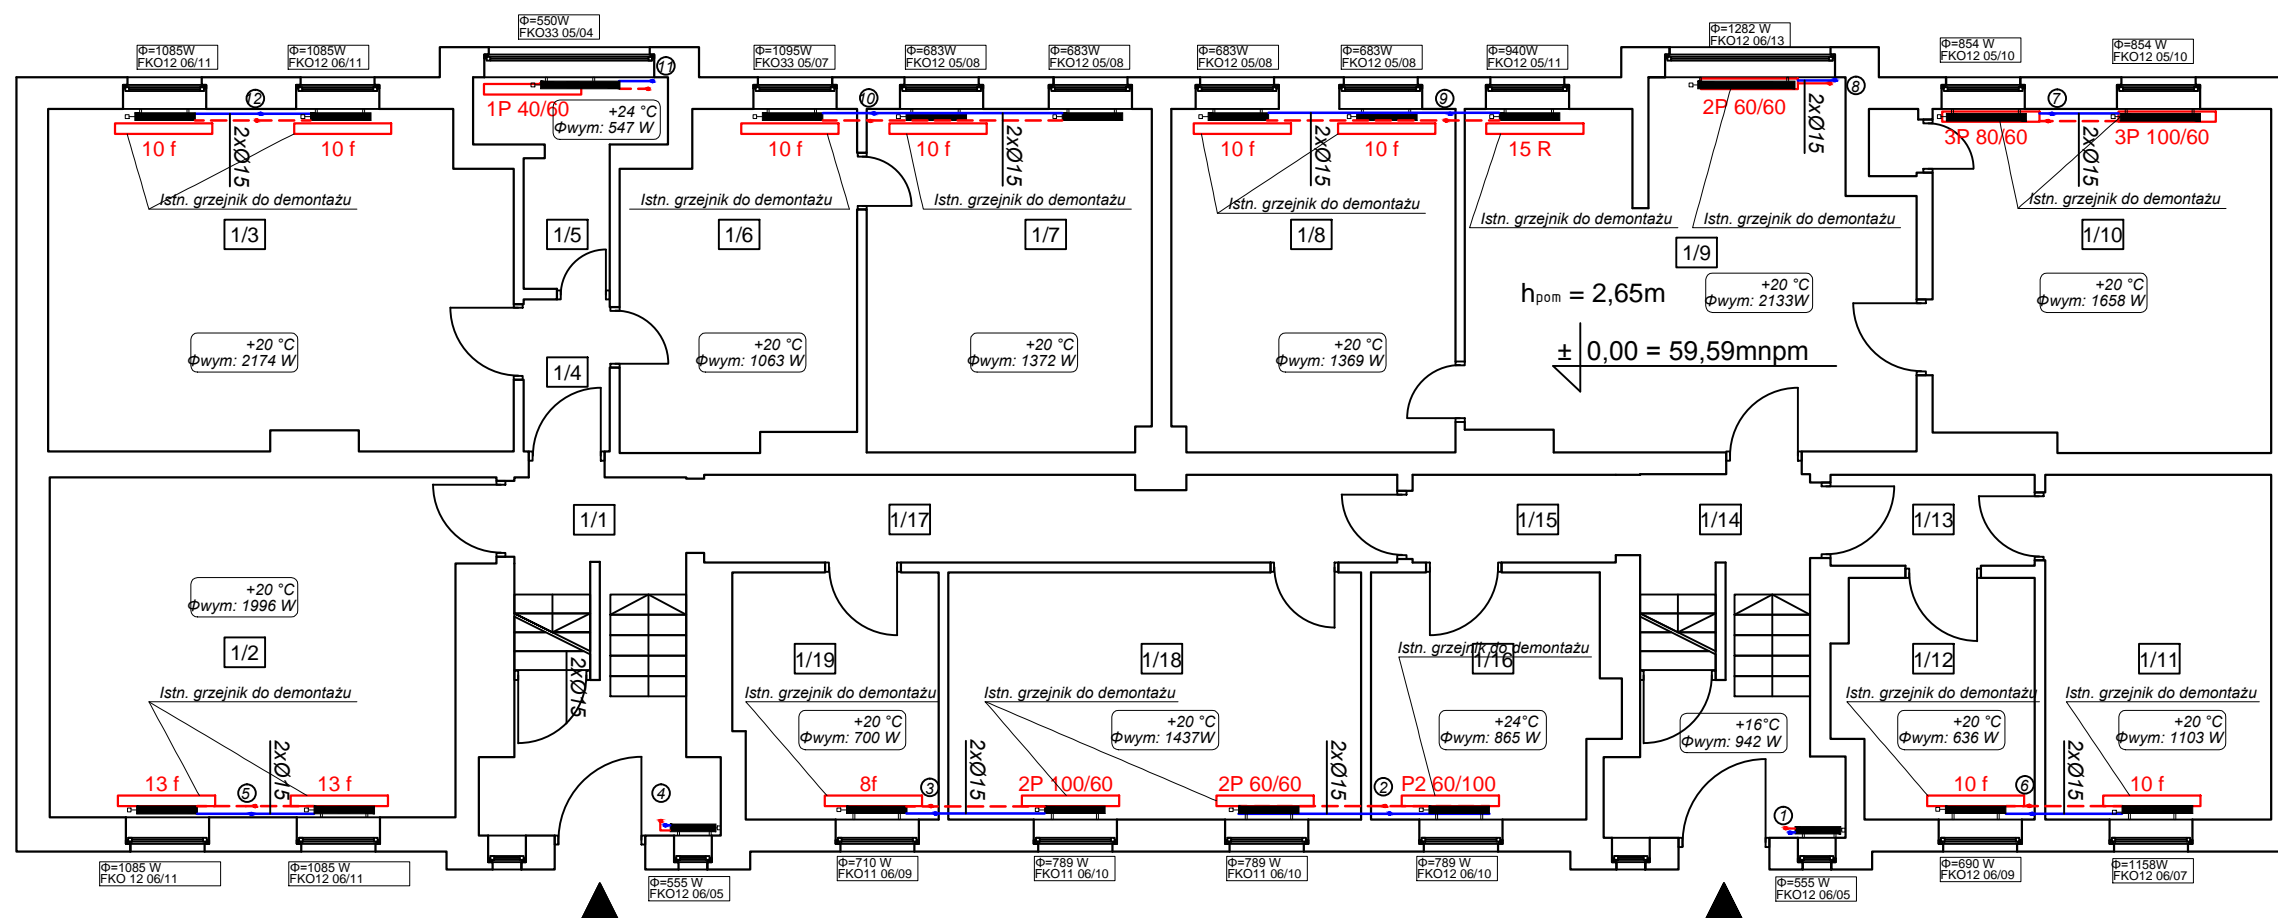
Φ=550W
FKO33 05/04

Φ=1085W
FKO12 06/11

Φ=1085W
FKO12 06/11

Φ=1095W
FKO33 05/07

Φ=683W
FKO12 05/08

Φ=683W
FKO12 05/08

Φ=683W
FKO12 05/08

Φ=683W
FKO12 05/08

Φ=940W
FKO12 05/11

Φ=1282 W
FKO12 06/13

Φ=854 W
FKO12 05/10

Φ=854 W
FKO12 05/10

11
1P 40/60
+24 °C
Φwym: 547 W

12
10 f
10 f
2xØ15
Istn. grzejnik do demontażu
1/3

10
10 f
10 f
2xØ15
Istn. grzejnik do demontażu
Istn. grzejnik do demontażu
1/5
1/6
1/7

9
10 f
10 f
15 R
2xØ15
Istn. grzejnik do demontażu
Istn. grzejnik do demontażu
1/8

8
2P 60/60
2xØ15
Istn. grzejnik do demontażu
1/9

7
3P 80/60
3P 100/60
2xØ15
Istn. grzejnik do demontażu
1/10

h$_{pom}$ = 2,65m
+20 °C
Φwym: 2133W
+20 °C
Φwym: 1658 W

± 0,00 = 59,59mnpm

+20 °C
Φwym: 2174 W
1/4
+20 °C
Φwym: 1063 W
+20 °C
Φwym: 1372 W
+20 °C
Φwym: 1369 W

1/1
1/17
1/15
1/14
1/13

+20 °C
Φwym: 1996 W
1/2
Istn. grzejnik do demontażu
2xØ15
13 f
5
13 f
2xØ15

4

1/19
Istn. grzejnik do demontażu
+20 °C
Φwym: 700 W
8f
3
2xØ15

1/18
Istn. grzejnik do demontażu
+20 °C
Φwym: 1437W
2P 100/60
2P 60/60
2xØ15
2

Istn. grzejnik do demontażu
1/16
+24°C
Φwym: 865 W
P2 60/100

+16°C
Φwym: 942 W
1

1/12
Istn. grzejnik do demontażu
+20 °C
Φwym: 636 W
10 f
6

1/11
Istn. grzejnik do demontażu
+20 °C
Φwym: 1103 W
2xØ15
10 f

Φ=1085 W
FKO 12 06/11

Φ=1085 W
FKO12 06/11

Φ=555 W
FKO12 06/05

Φ=710 W
FKO11 06/09

Φ=789 W
FKO11 06/10

Φ=789 W
FKO11 06/10

Φ=789 W
FKO12 06/10

Φ=555 W
FKO12 06/05

Φ=690 W
FKO12 06/09

Φ=1158W
FKO12 06/07